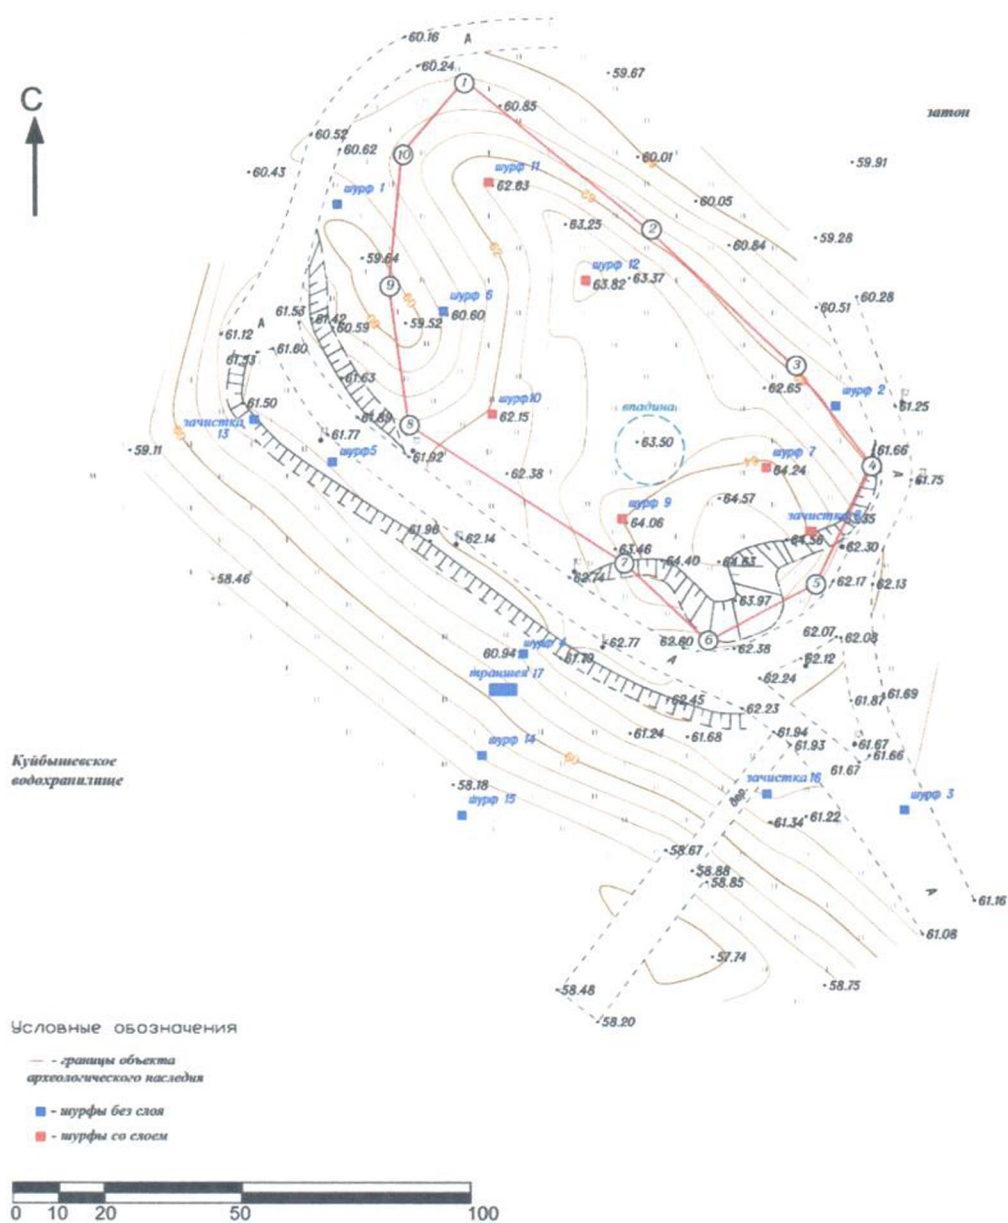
С

60.16
А
60.24
1
59.67
60.85
затон
60.52
60.62
10
60.01
59.91
60.43
шурф 11
62.83
шурф 1
60.05
63.25
2
59.28
60.84
шурф 12
59.64
63.37
63.82
60.28
9
шурф 6
60.51
61.12
А
61.53
61.42
60.59
59.52
60.60
61.53
61.60
3
62.65
шурф 2
61.63
шурф10
61.25
61.50
62.15
впадина
зачистка 13
8
61.66
61.77
61.92
63.50
59.11
шурф5
шурф 7
4
64.24
62.38
61.75
64.57
шурф 9
зачистка 8
61.98
64.06
62.14
64.56
62.35
63.46
62.30
64.40
64.83
7
62.74
5
62.17
58.46
62.13
63.97
62.77
шурф 4
63.80
6
62.38
62.07
62.08
60.94
61.70
А
62.12
траншея 17
62.24
61.87
61.69
62.45
62.23
61.24
61.68
61.94
шурф 14
61.93
61.67
61.66
Куйбышевское водохранилище
61.67
зачистка 16
58.18
шурф 3
шурф 15
61.34
61.22
58.67
58.88
58.85
61.16
61.08
57.74
58.48
58.75
58.20

Условные обозначения
- границы объекта археологического наследия
- шурфы без слоя
- шурфы со слоем

0 10 20 50 100